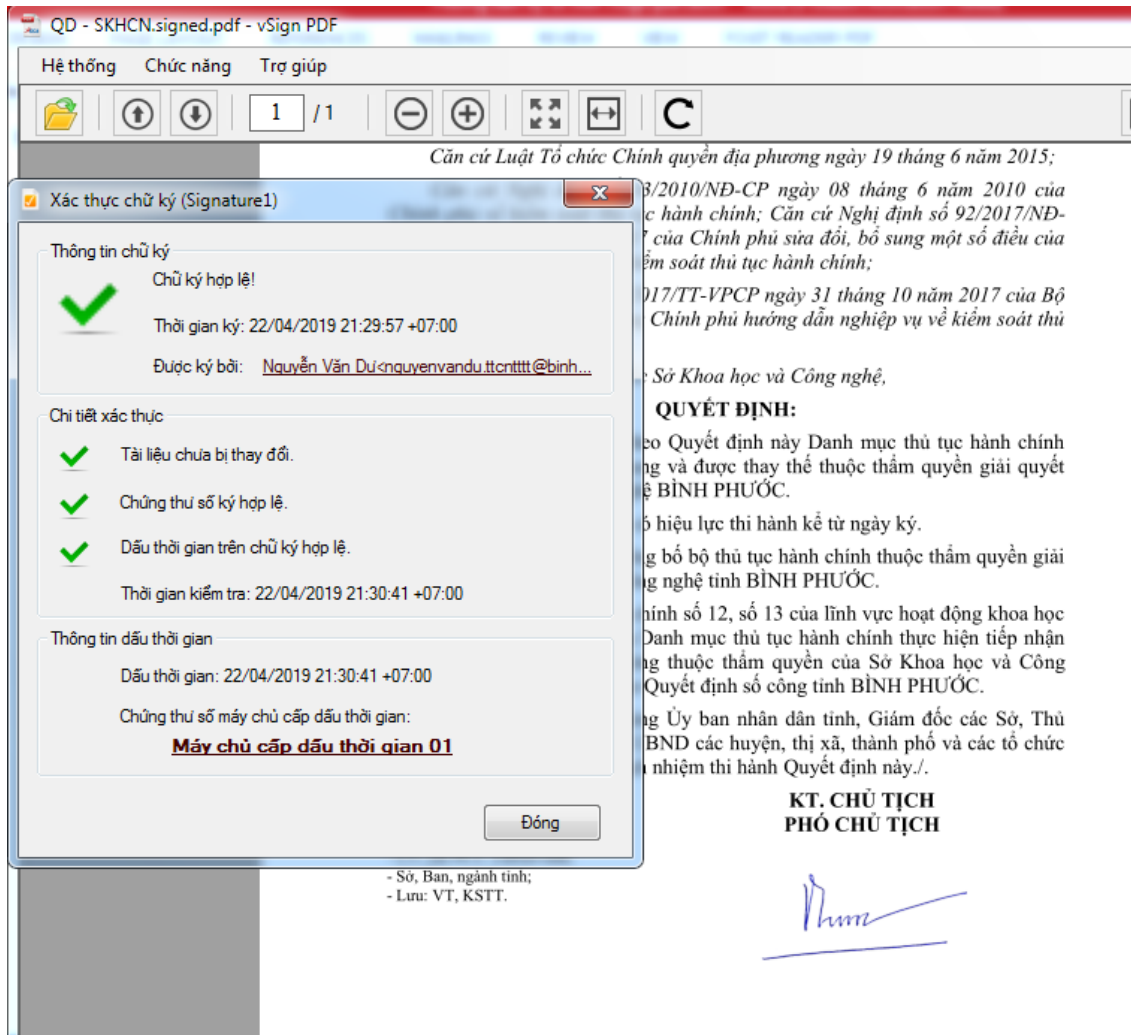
QD - SKHCN.signed.pdf - vSign PDF

Hệ thống Chức năng Trợ giúp

1 / 1

Căn cứ Luật Tổ chức Chính quyền địa phương ngày 19 tháng 6 năm 2015;

Xác thực chữ ký (Signature1)

Thông tin chữ ký

Chữ ký hợp lệ!

Thời gian ký: 22/04/2019 21:29:57 +07:00

Được ký bởi: Nguyễn Văn Dư<nguyenvandu.ttcntttt@binh...

Chi tiết xác thực

Tài liệu chưa bị thay đổi.

Chứng thư số ký hợp lệ.

Dấu thời gian trên chữ ký hợp lệ.

Thời gian kiểm tra: 22/04/2019 21:30:41 +07:00

Thông tin dấu thời gian

Dấu thời gian: 22/04/2019 21:30:41 +07:00

Chứng thư số máy chủ cấp dấu thời gian:

Máy chủ cấp dấu thời gian 01

Đóng

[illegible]3/2010/NĐ-CP ngày 08 tháng 6 năm 2010 của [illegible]c hành chính; Căn cứ Nghị định số 92/2017/NĐ-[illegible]7 của Chính phủ sửa đổi, bổ sung một số điều của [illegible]ểm soát thủ tục hành chính;

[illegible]017/TT-VPCP ngày 31 tháng 10 năm 2017 của Bộ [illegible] Chính phủ hướng dẫn nghiệp vụ về kiểm soát thủ

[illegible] Sở Khoa học và Công nghệ,

QUYẾT ĐỊNH:

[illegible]eo Quyết định này Danh mục thủ tục hành chính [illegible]ng và được thay thế thuộc thẩm quyền giải quyết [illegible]ệ BÌNH PHƯỚC.

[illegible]ó hiệu lực thi hành kể từ ngày ký.

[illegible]g bố bộ thủ tục hành chính thuộc thẩm quyền giải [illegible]g nghệ tỉnh BÌNH PHƯỚC.

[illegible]ính số 12, số 13 của lĩnh vực hoạt động khoa học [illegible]Danh mục thủ tục hành chính thực hiện tiếp nhận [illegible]g thuộc thẩm quyền của Sở Khoa học và Công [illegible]Quyết định số công tỉnh BÌNH PHƯỚC.

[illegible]g Ủy ban nhân dân tỉnh, Giám đốc các Sở, Thủ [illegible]BND các huyện, thị xã, thành phố và các tổ chức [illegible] nhiệm thi hành Quyết định này./.

KT. CHỦ TỊCH
PHÓ CHỦ TỊCH

- Sở, Ban, ngành tỉnh;
- Lưu: VT, KSTT.